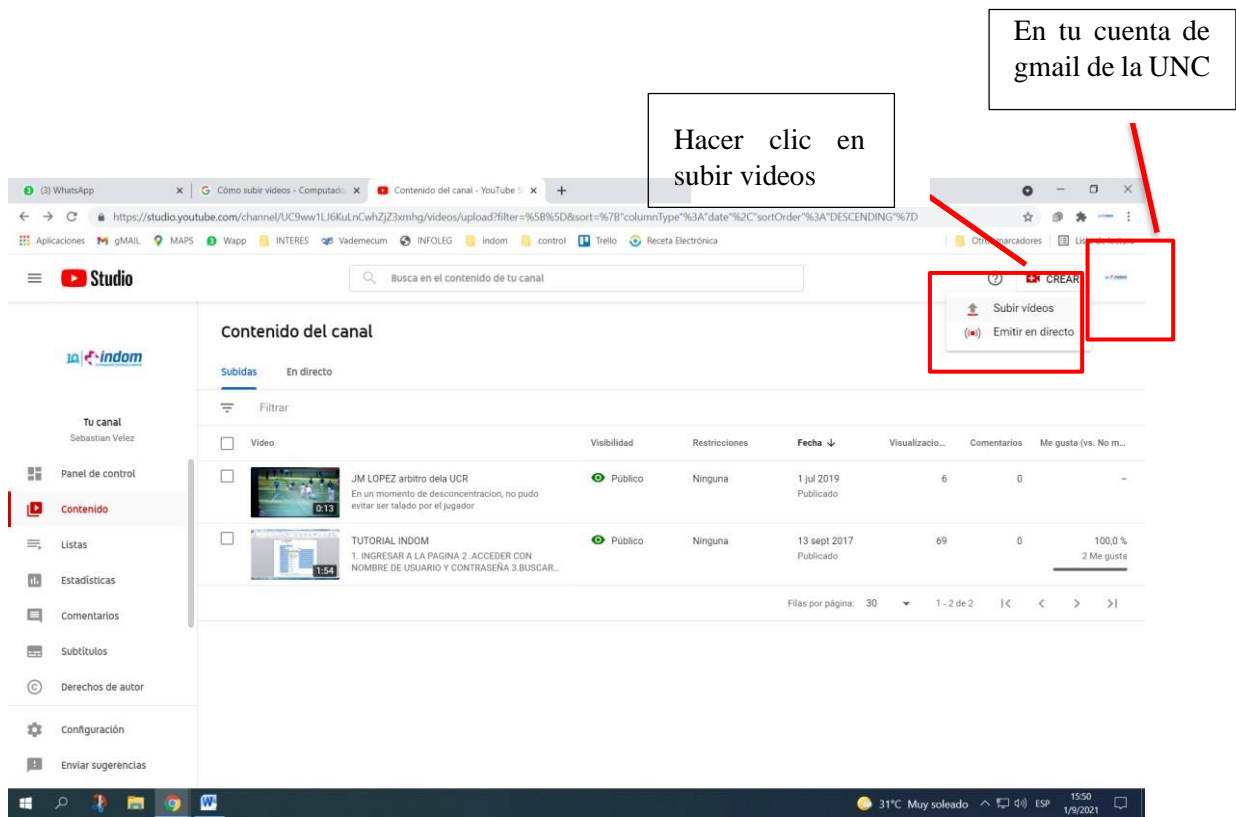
En tu cuenta de gmail de la UNC

Hacer clic en subir videos

(3) WhatsApp | Cómo subir videos - Computado | Contenido del canal - YouTube S

https://studio.youtube.com/channel/UC9ww1LJ6KuLnCwhZjZ3xmhg/videos/upload?filter=%5B%5D&sort=%7B"columnType"%3A"date"%2C"sortOrder"%3A"DESCENDING"%7D

Aplicaciones gMAIL MAPS Wapp INTERES Vademecum INFOLEG indom control Trello Receta Electrónica Otros marcadores Lista de lectura

Studio

Busca en el contenido de tu canal

CREAR

Subir vídeos
Emitir en directo

indom

Contenido del canal

Subidas En directo

Filtrar

Tu canal
Sebastian Velez

Panel de control
Contenido
Listas
Estadísticas
Comentarios
Subtítulos
Derechos de autor
Configuración
Enviar sugerencias

| Vídeo | Visibilidad | Restricciones | Fecha ↓ | Visualizacio... | Comentarios | Me gusta (vs. No m... |
|---|---|---|---|---|---|---|
| 0:13 JM LOPEZ arbitro dela UCR En un momento de desconcentracion, no pudo evitar ser talado por el jugador | Público | Ninguna | 1 jul 2019 Publicado | 6 | 0 | – |
| 1:54 TUTORIAL INDOM 1. INGRESAR A LA PAGINA 2 .ACCEDER CON NOMBRE DE USUARIO Y CONTRASEÑA 3.BUSCAR... | Público | Ninguna | 13 sept 2017 Publicado | 69 | 0 | 100,0 % 2 Me gusta |

Filas por página: 30 1 - 2 de 2

31°C Muy soleado ESP 15:50 1/9/2021